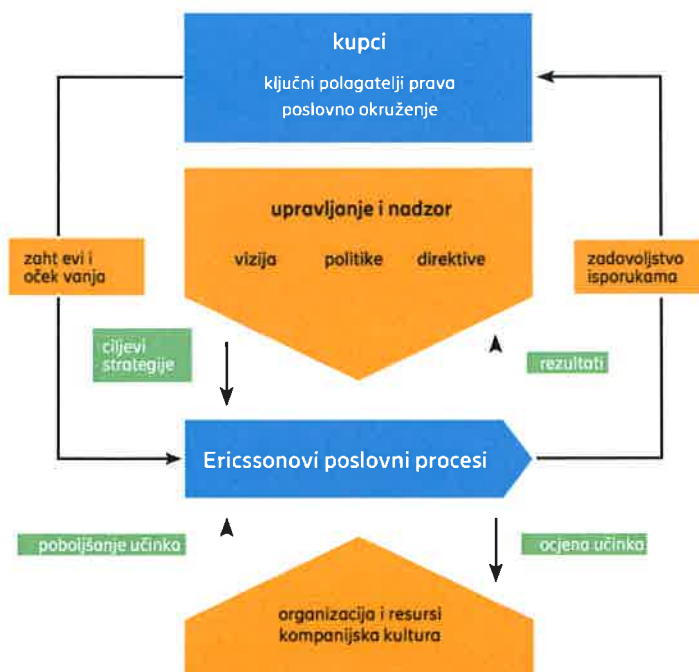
kupci

ključni polagatelji prava
poslovno okruženje

upravljanje i nadzor

vizija politike direktive

zaht evi i oček vanja

zadovoljstvo isporukama

ciljevi strategije

rezultati

Ericssonovi poslovni procesi

poboljšanje učinka

ocjena učinka

organizacija i resursi
kompanijska kultura